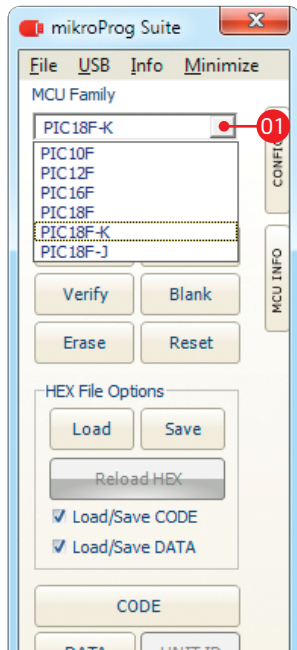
mikroProg Suite

File USB Info Minimize

MCU Family

PIC18F-K

01

PIC10F
PIC12F
PIC16F
PIC18F
PIC18F-K
PIC18F-J

CONFIG

MCU INFO

Verify Blank

Erase Reset

HEX File Options

Load Save

Reload HEX

Load/Save CODE

Load/Save DATA

CODE

DATA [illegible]